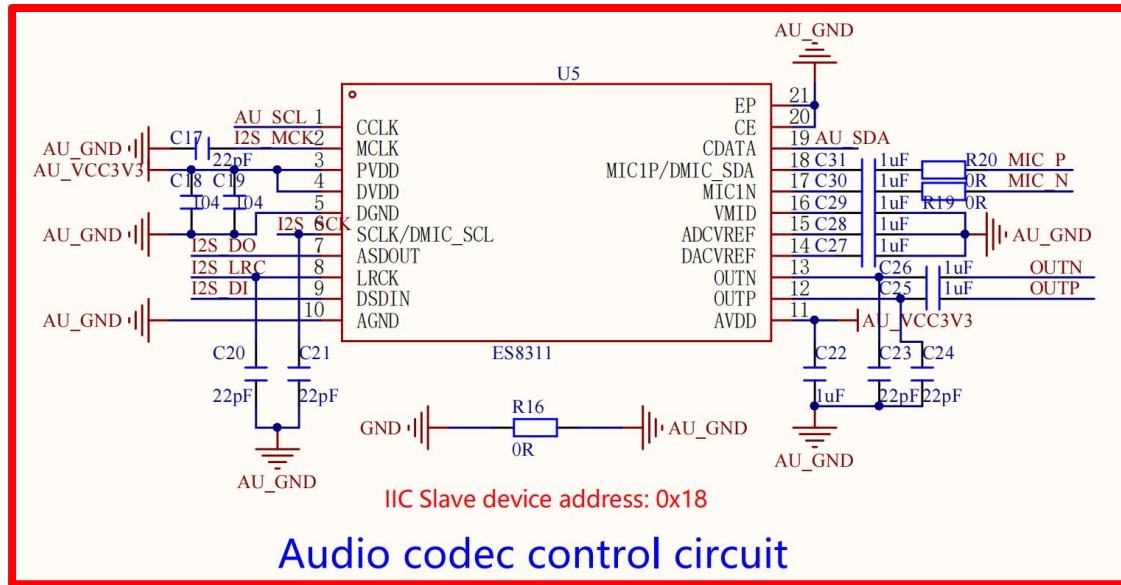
AU_GND

U5

AU_SCL 1 CCLK
I2S_MCK 2 MCLK
3 PVDD
4 DVDD
5 DGND
I2S_SCK 6 SCLK/DMIC_SCL
I2S_DO 7 ASDOUT
I2S_LRC 8 LRCK
I2S_DI 9 DSDIN
10 AGND

AU_GND
C17
AU_VCC3V3
22pF
C18 C19
104 104
AU_GND
AU_GND

EP 21
CE 20
CDATA 19 AU_SDA
MIC1P/DMIC_SDA 18 C31 1uF R20 MIC_P
MIC1N 17 C30 1uF 0R MIC_N
VMID 16 C29 1uF R19 0R
ADCVREF 15 C28 1uF
DACVREF 14 C27 1uF
OUTN 13 C26 1uF OUTN
OUTP 12 C25 1uF OUTP
AVDD 11 AU_VCC3V3

AU_GND

ES8311

C20 C21
22pF 22pF
AU_GND

C22 C23 C24
1uF 22pF 22pF
AU_GND

GND R16 AU_GND
0R

IIC Slave device address: 0x18

Audio codec control circuit